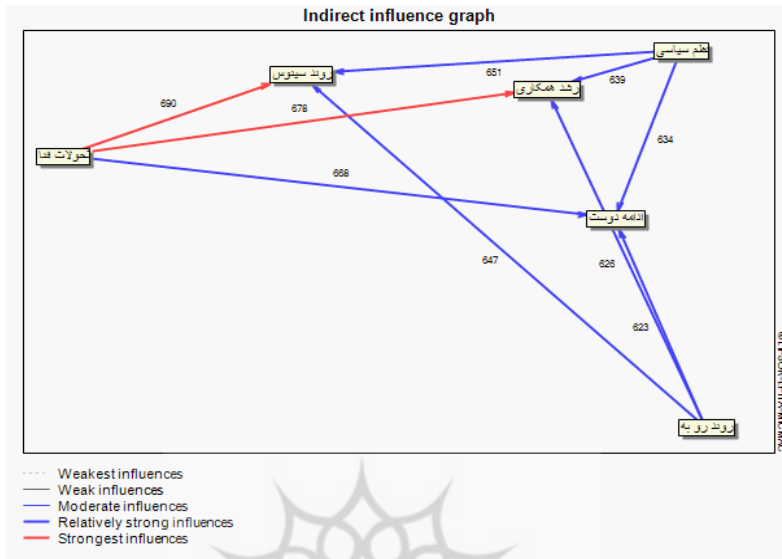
Indirect influence graph

نظم سیاسی
روند سینوس
رشد همکاری
تحولات قدا
ادامه دوست
روند رو به

690
678
651
639
634
668
647
626
623

Weakest influences
Weak influences
Moderate influences
Relatively strong influences
Strongest influences